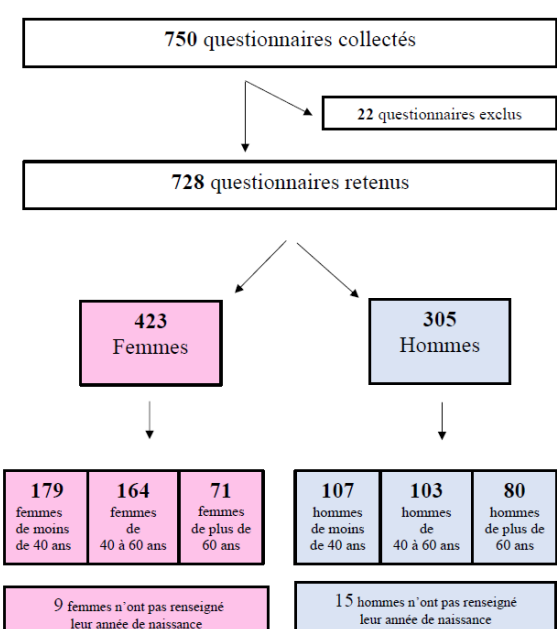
**750** questionnaires collectés

**22** questionnaires exclus

**728** questionnaires retenus

**423**
Femmes

**305**
Hommes

**179** femmes de moins de 40 ans

**164** femmes de 40 à 60 ans

**71** femmes de plus de 60 ans

**107** hommes de moins de 40 ans

**103** hommes de 40 à 60 ans

**80** hommes de plus de 60 ans

9 femmes n'ont pas renseigné leur année de naissance

15 hommes n'ont pas renseigné leur année de naissance